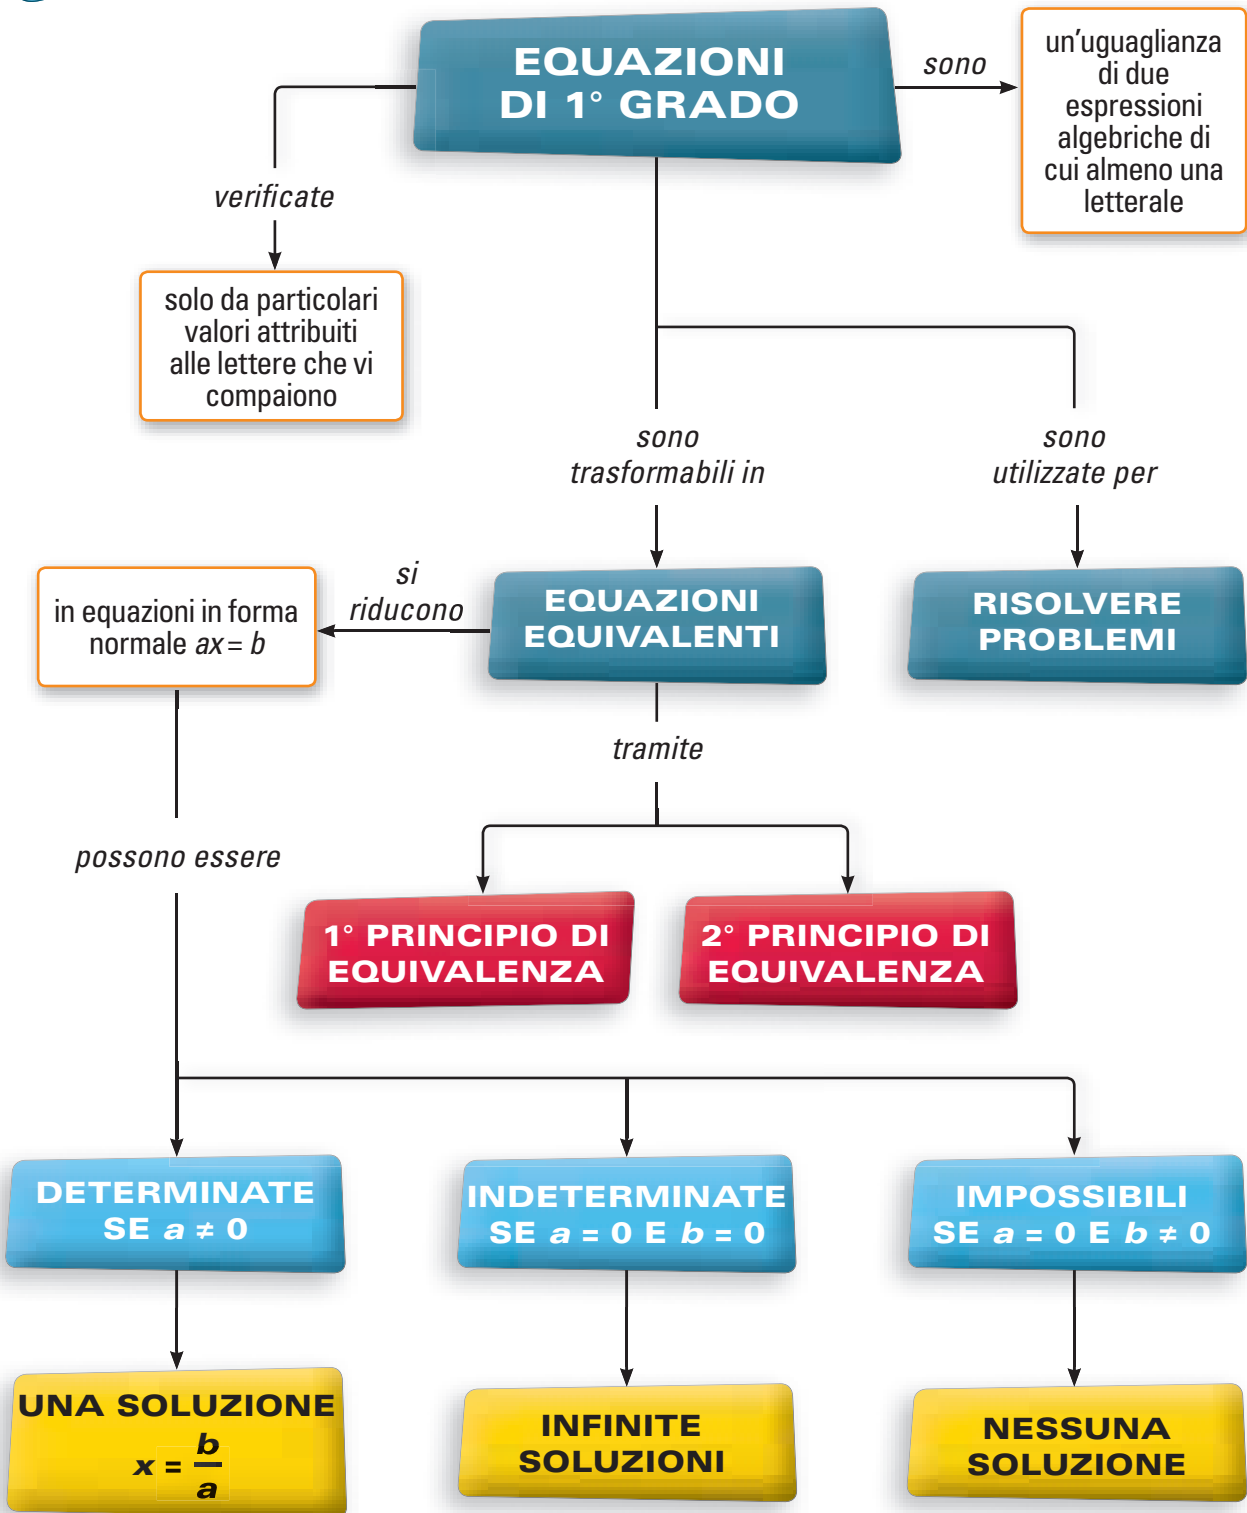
EQUAZIONI DI 1° GRADO

sono

un'uguaglianza di due espressioni algebriche di cui almeno una letterale

verificate

solo da particolari valori attribuiti alle lettere che vi compaiono

sono trasformabili in

sono utilizzate per

si riducono

in equazioni in forma normale $ax = b$

EQUAZIONI EQUIVALENTI

RISOLVERE PROBLEMI

tramite

possono essere

1° PRINCIPIO DI EQUIVALENZA

2° PRINCIPIO DI EQUIVALENZA

DETERMINATE SE $a \neq 0$

INDETERMINATE SE $a = 0$ E $b = 0$

IMPOSSIBILI SE $a = 0$ E $b \neq 0$

UNA SOLUZIONE $x = \frac{b}{a}$

INFINITE SOLUZIONI

NESSUNA SOLUZIONE